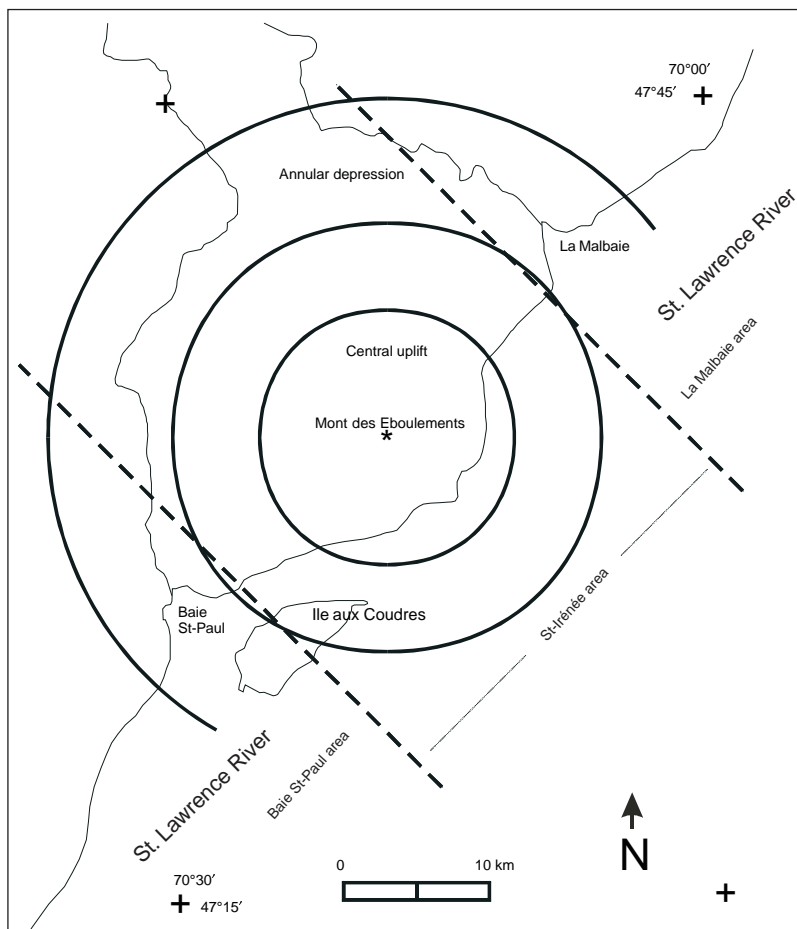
70°00′
47°45′

Annular depression

La Malbaie

St. Lawrence River

La Malbaie area

Central uplift

Mont des Eboulements

St-Irénée area

Baie St-Paul

Ile aux Coudres

Baie St-Paul area

St. Lawrence River

N

0

10 km

70°30′
47°15′